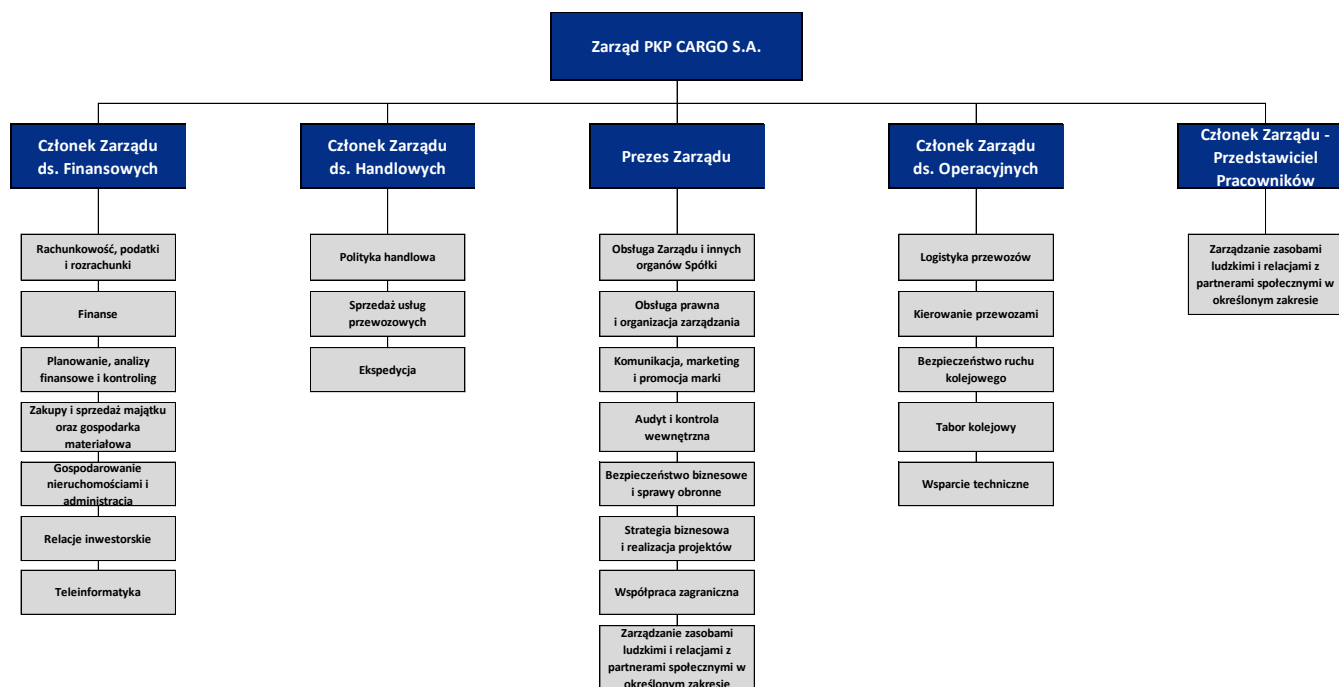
Zarząd PKP CARGO S.A.

Członek Zarządu ds. Finansowych

Rachunkowość, podatki i rozrachunki

Finanse

Planowanie, analizy finansowe i kontroling

Zakupy i sprzedaż majątku oraz gospodarka materiałowa

Gospodarowanie nieruchomościami i administracja

Relacje inwestorskie

Teleinformatyka

Członek Zarządu ds. Handlowych

Polityka handlowa

Sprzedaż usług przewozowych

Ekspedycja

Prezes Zarządu

Obsługa Zarządu i innych organów Spółki

Obsługa prawna i organizacja zarządzania

Komunikacja, marketing i promocja marki

Audyt i kontrola wewnętrzna

Bezpieczeństwo biznesowe i sprawy obronne

Strategia biznesowa i realizacja projektów

Współpraca zagraniczna

Zarządzanie zasobami ludzkimi i relacjami z partnerami społecznymi w określonym zakresie

Członek Zarządu ds. Operacyjnych

Logistyka przewozów

Kierowanie przewozami

Bezpieczeństwo ruchu kolejowego

Tabor kolejowy

Wsparcie techniczne

Członek Zarządu - Przedstawiciel Pracowników

Zarządzanie zasobami ludzkimi i relacjami z partnerami społecznymi w określonym zakresie